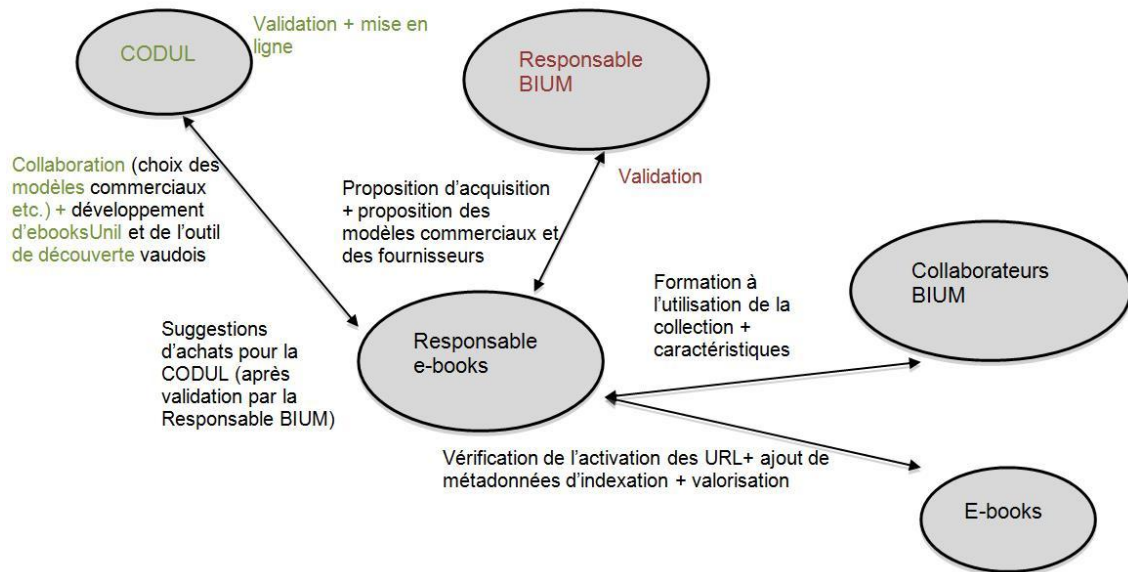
CODUL

Validation + mise en ligne

Responsable BIUM

Collaboration (choix des modèles commerciaux etc.) + développement d'ebooksUnil et de l'outil de découverte vaudois

Proposition d'acquisition + proposition des modèles commerciaux et des fournisseurs

Validation

Formation à l'utilisation de la collection + caractéristiques

Collaborateurs BIUM

Suggestions d'achats pour la CODUL (après validation par la Responsable BIUM)

Responsable e-books

Vérification de l'activation des URL+ ajout de métadonnées d'indexation + valorisation

E-books